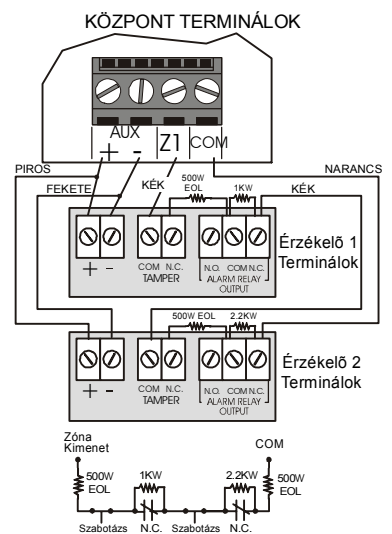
KÖZPONT TERMINÁLOK

AUX

+ - Z1 COM

PIROS

NARANCS

FEKETE

KÉK

500W EOL

1KW

KÉK

+ -

COM N.C. TAMPER

N.O. COM N.C. ALARM RELAY OUTPUT

Érzékelõ 1 Terminálok

500W EOL

2.2KW

+ -

COM N.C. TAMPER

N.O. COM N.C. ALARM RELAY OUTPUT

Érzékelõ 2 Terminálok

Zóna Kimenet

COM

500W EOL

1KW

2.2KW

500W EOL

Szabotázs

N.C.

Szabotázs

N.C.